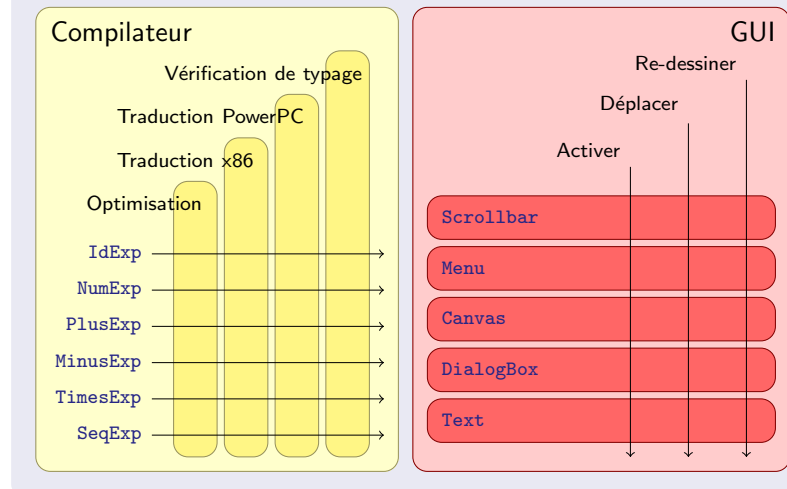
Compilateur

Vérification de typage

Traduction PowerPC

Traduction x86

Optimisation

IdExp

NumExp

PlusExp

MinusExp

TimesExp

SeqExp

GUI

Re-dessiner

Déplacer

Activer

Scrollbar

Menu

Canvas

DialogBox

Text